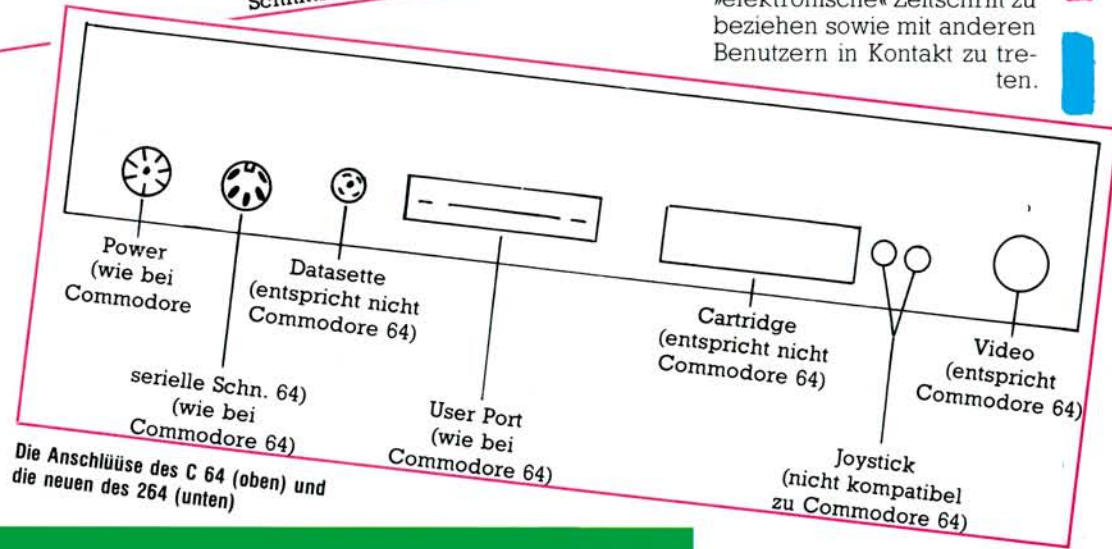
Schnitt

»elektronische« Zeitschrift zu beziehen sowie mit anderen Benutzern in Kontakt zu treten.

Power (wie bei Commodore

serielle Schn. 64) (wie bei Commodore 64)

Datasette (entspricht nicht Commodore 64)

User Port (wie bei Commodore 64)

Cartridge (entspricht nicht Commodore 64)

Joystick (nicht kompatibel zu Commodore 64)

Video (entspricht Commodore 64)

Die Anschlüüse des C 64 (oben) und die neuen des 264 (unten)